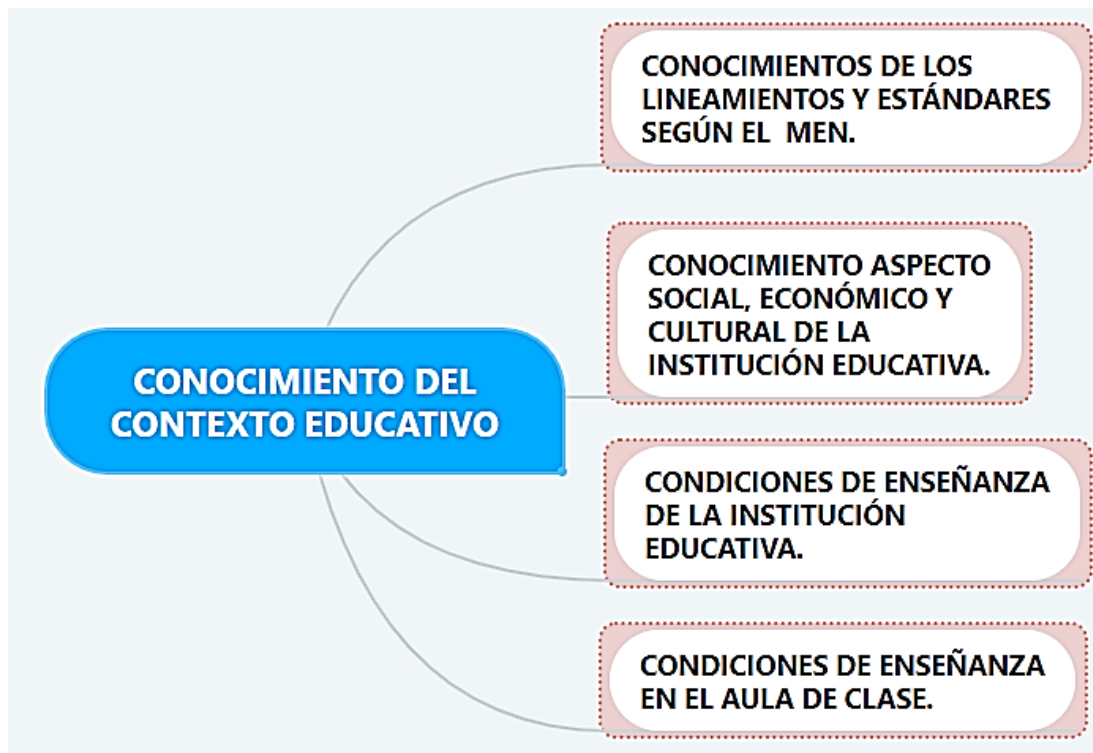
CONOCIMIENTO DEL CONTEXTO EDUCATIVO

CONOCIMIENTOS DE LOS LINEAMIENTOS Y ESTÁNDARES SEGÚN EL MEN.

CONOCIMIENTO ASPECTO SOCIAL, ECONÓMICO Y CULTURAL DE LA INSTITUCIÓN EDUCATIVA.

CONDICIONES DE ENSEÑANZA DE LA INSTITUCIÓN EDUCATIVA.

CONDICIONES DE ENSEÑANZA EN EL AULA DE CLASE.